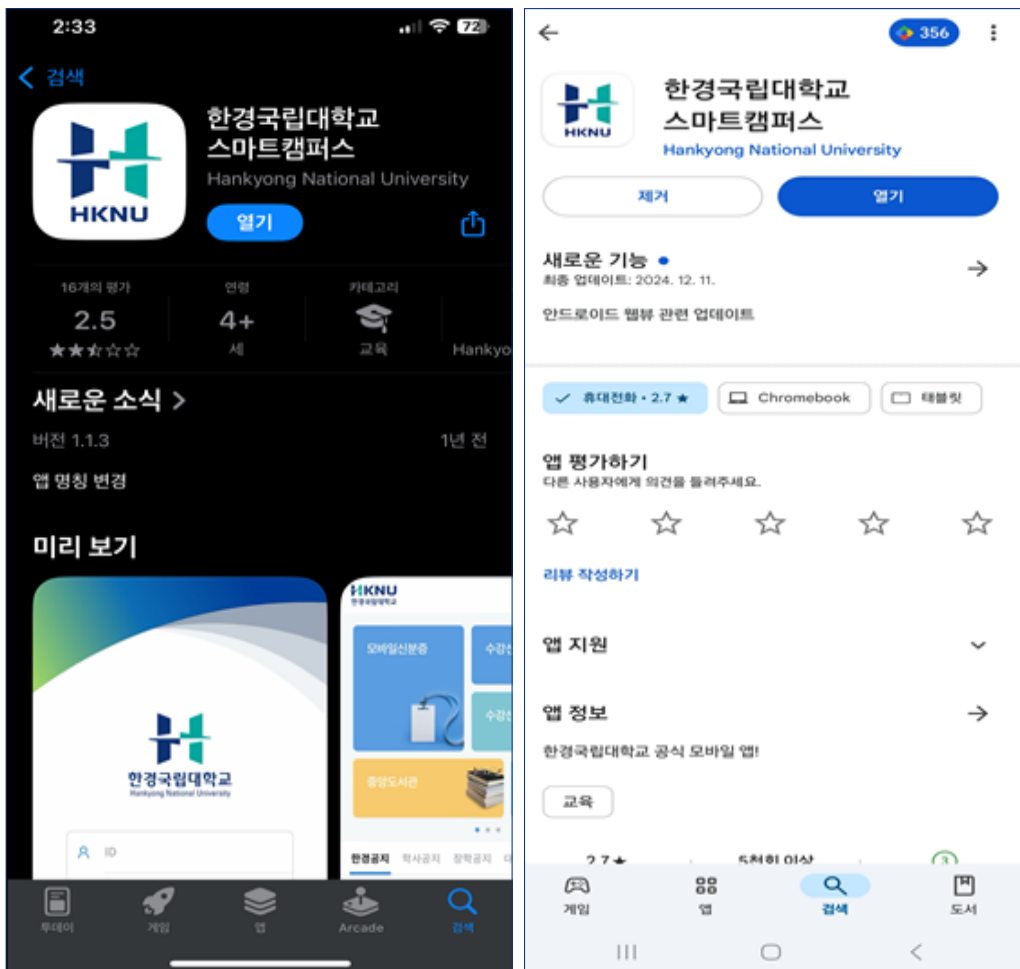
2:33
72

검색

HKNU

한경국립대학교
스마트캠퍼스
Hankyong National University

열기

16개의 평가
2.5
★★★☆☆

연령
4+
세

카테고리
교육

Hankyo

새로운 소식 >
버전 1.1.3
1년 전
앱 명칭 변경

미리 보기

한경국립대학교
Hankyong National University

ID

HKNU
한경국립대학교

모바일신분증
수강
수강
중앙도서관

한경공지 학사공지 장학공지

투데이 게임 앱 Arcade 검색

356

HKNU

한경국립대학교
스마트캠퍼스
Hankyong National University

제거
열기

새로운 기능 •
최종 업데이트: 2024. 12. 11.

안드로이드 웹뷰 관련 업데이트

휴대전화 • 2.7 ★
Chromebook
태블릿

앱 평가하기
다른 사용자에게 의견을 들려주세요.

리뷰 작성하기

앱 지원

앱 정보

한경국립대학교 공식 모바일 앱!

교육

2.7★
5천회 이상
3

게임 앱 검색 도서